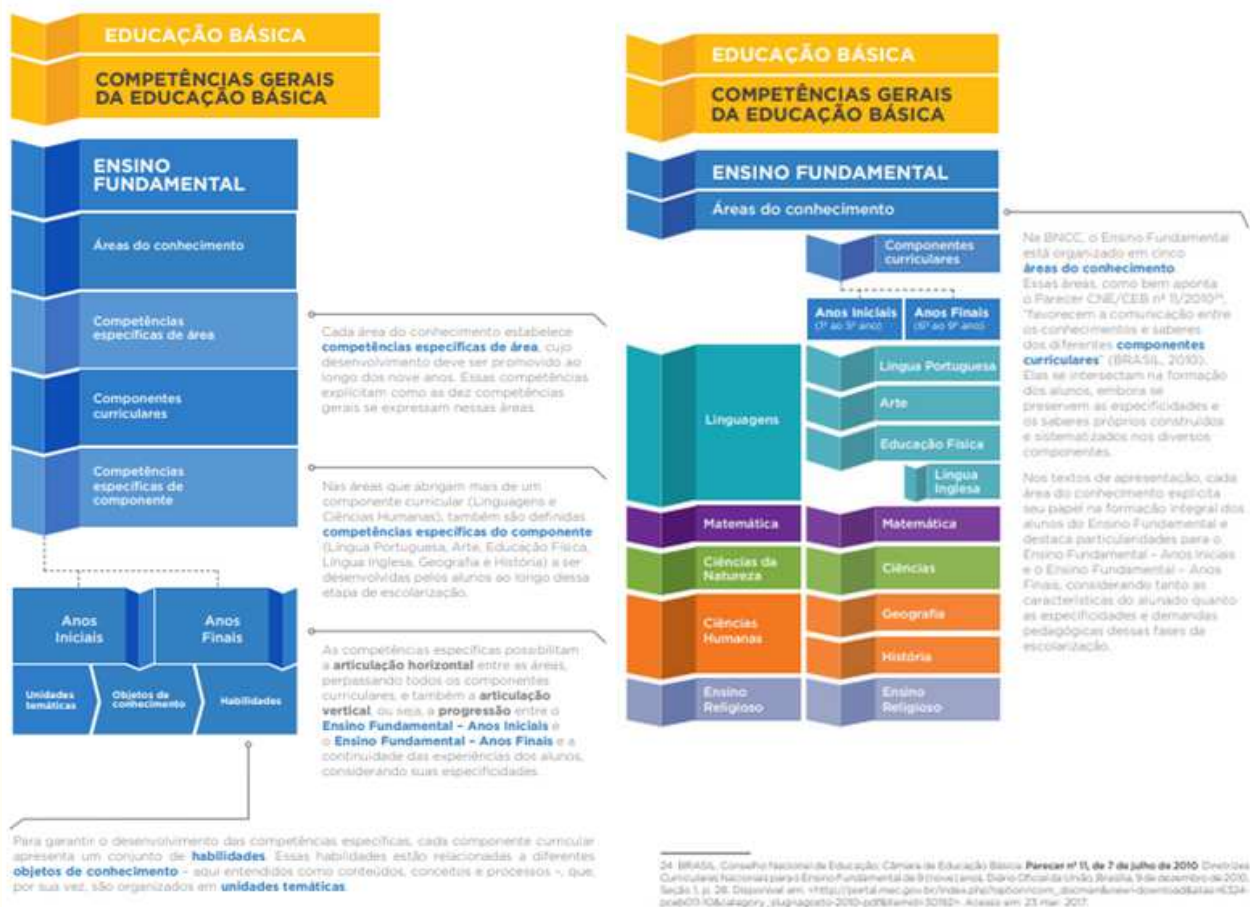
EDUCAÇÃO BÁSICA

COMPETÊNCIAS GERAIS DA EDUCAÇÃO BÁSICA

ENSINO FUNDAMENTAL

Áreas do conhecimento

Competências específicas de área

Componentes curriculares

Competências específicas de componente

Anos Iniciais

Anos Finais

Unidades temáticas

Objetos de conhecimento

Habilidades

Cada área do conhecimento estabelece **competências específicas de área**, cujo desenvolvimento deve ser promovido ao longo dos nove anos. Essas competências explicitam como as dez competências gerais se expressam nessas áreas.

Nas áreas que abrigam mais de um componente curricular (Linguagens e Ciências Humanas), também são definidas **competências específicas do componente** (Língua Portuguesa, Arte, Educação Física, Língua Inglesa, Geografia e História) a ser desenvolvidas pelos alunos ao longo dessa etapa de escolarização.

As competências específicas possibilitam a **articulação horizontal** entre as áreas, perpassando todos os componentes curriculares, e também a **articulação vertical**, ou seja, a **progressão** entre o **Ensino Fundamental – Anos Iniciais** e o **Ensino Fundamental – Anos Finais** e a continuidade das experiências dos alunos, considerando suas especificidades.

Para garantir o desenvolvimento das competências específicas, cada componente curricular apresenta um conjunto de **habilidades**. Essas habilidades estão relacionadas a diferentes **objetos de conhecimento** – aqui entendidos como conteúdos, conceitos e processos –, que, por sua vez, são organizados em **unidades temáticas**.

EDUCAÇÃO BÁSICA

COMPETÊNCIAS GERAIS DA EDUCAÇÃO BÁSICA

ENSINO FUNDAMENTAL

Áreas do conhecimento

Componentes curriculares

Anos Iniciais (1º ao 5º ano)

Anos Finais (6º ao 9º ano)

Linguagens

Língua Portuguesa

Arte

Educação Física

Língua Inglesa

Matemática

Matemática

Ciências da Natureza

Ciências

Ciências Humanas

Geografia

História

Ensino Religioso

Ensino Religioso

Na BNCC, o Ensino Fundamental está organizado em cinco **áreas do conhecimento**. Essas áreas, como bem aponta o Parecer CNE/CEB nº 11/2010²⁴, "favorecem a comunicação entre os conhecimentos e saberes dos diferentes **componentes curriculares**" (BRASIL, 2010). Elas se intersectam na formação dos alunos, embora se preservem as especificidades e os saberes próprios construídos e sistematizados nos diversos componentes.

Nos textos de apresentação, cada área do conhecimento explicita seu papel na formação integral dos alunos do Ensino Fundamental e destaca particularidades para o Ensino Fundamental – Anos Iniciais e o Ensino Fundamental – Anos Finais, considerando tanto as características do alunado quanto as especificidades e demandas pedagógicas dessas fases de escolarização.

24 BRASIL. Conselho Nacional de Educação; Câmara de Educação Básica. **Parecer nº 11, de 7 de julho de 2010**. Diretrizes Curriculares Nacionais para o Ensino Fundamental de 9 (nove) anos. Diário Oficial da União, Brasília, 9 de dezembro de 2010, Seção 1, p. 28. Disponível em: <http://portal.mec.gov.br/index.php?option=com_docman&view=download&alias=6324-pceb011-10&category_slug=agosto-2010-pdf&Itemid=30192>. Acesso em: 23 mar. 2017.